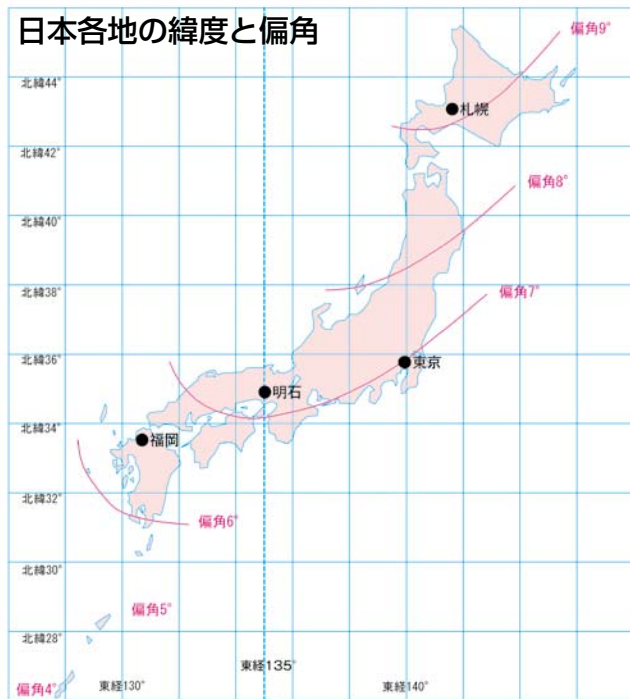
日本各地の緯度と偏角

偏角9°

北緯44°

札幌

北緯42°

偏角8°

北緯40°

北緯38°

偏角7°

北緯36°

東京

明石

北緯34°

福岡

北緯32°

偏角6°

北緯30°

偏角5°

北緯28°

東経135°

偏角4°

東経130°

東経140°